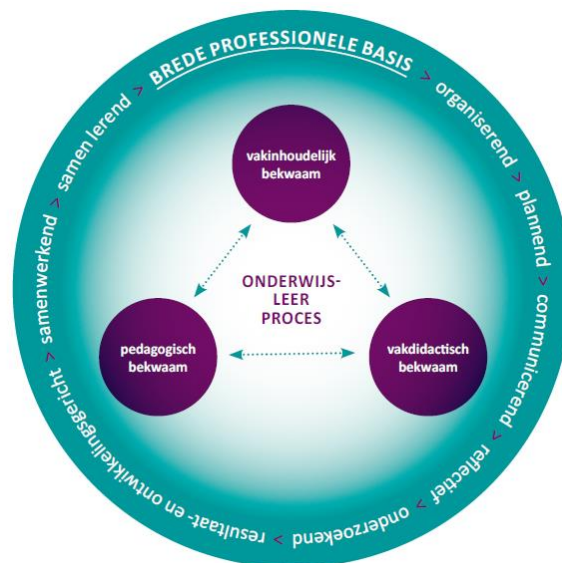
BREDE PROFESSIONELE BASIS > organiserend > plannend > communicerend > reflectief > onderzoekend > resultaat- en ontwikkelingsgericht > samenwerkend > samen lerend >

vakinhoudelijk bekwaam

ONDERWIJS-LEER PROCES

pedagogisch bekwaam

vakdidactisch bekwaam